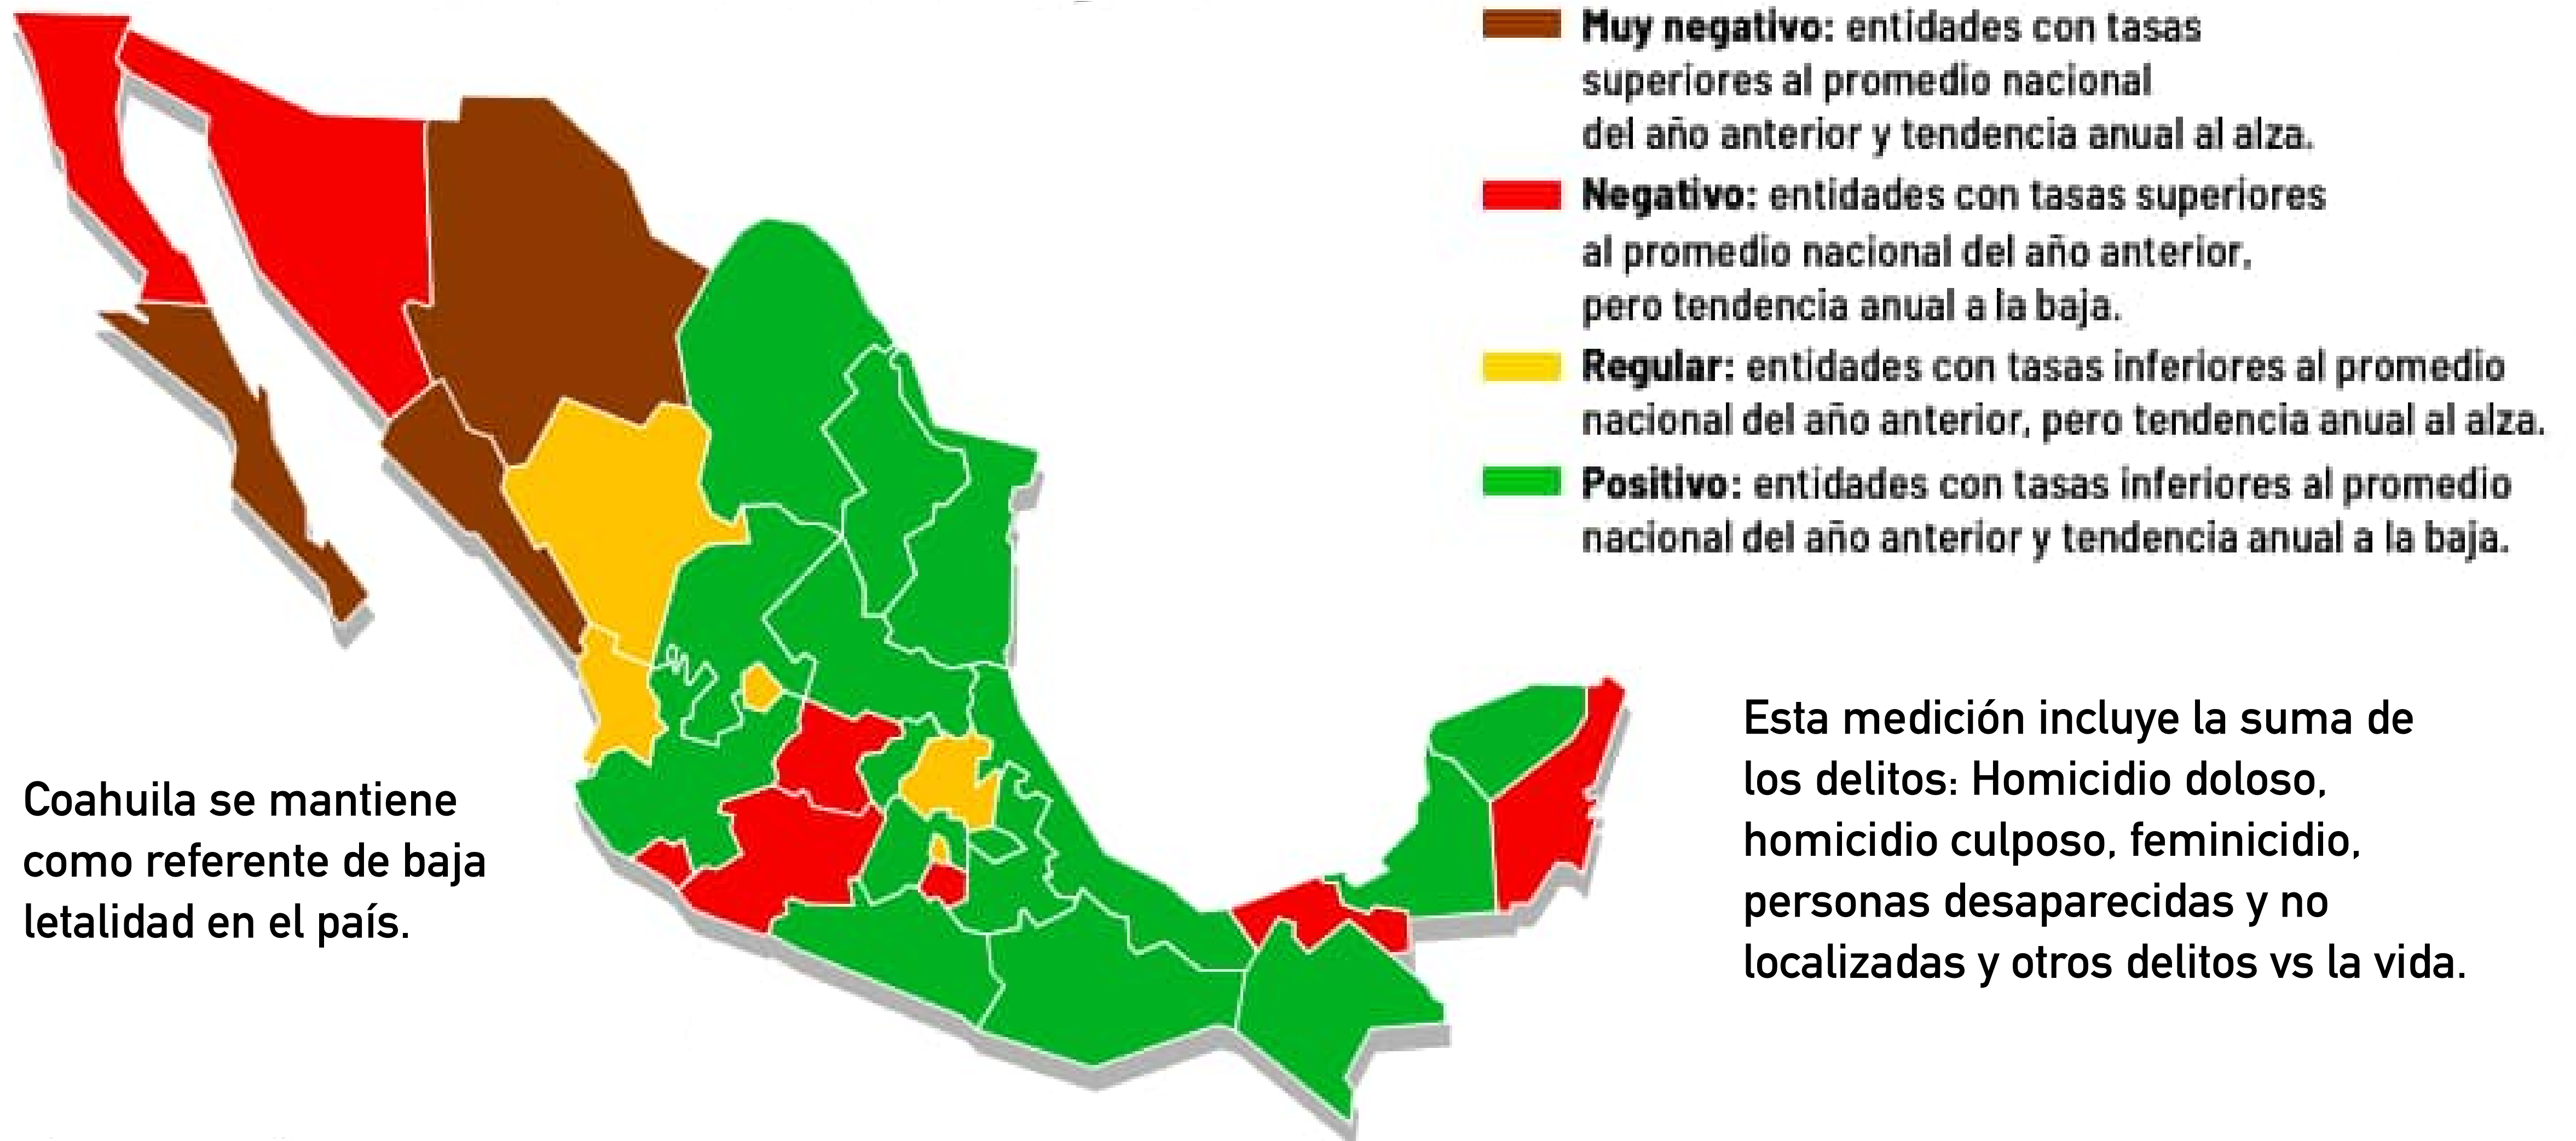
**Muy negativo:** entidades con tasas superiores al promedio nacional del año anterior y tendencia anual al alza.

**Negativo:** entidades con tasas superiores al promedio nacional del año anterior, pero tendencia anual a la baja.

**Regular:** entidades con tasas inferiores al promedio nacional del año anterior, pero tendencia anual al alza.

**Positivo:** entidades con tasas inferiores al promedio nacional del año anterior y tendencia anual a la baja.

Esta medición incluye la suma de los delitos: Homicidio doloso, homicidio culposo, feminicidio, personas desaparecidas y no localizadas y otros delitos vs la vida.

Coahuila se mantiene como referente de baja letalidad en el país.